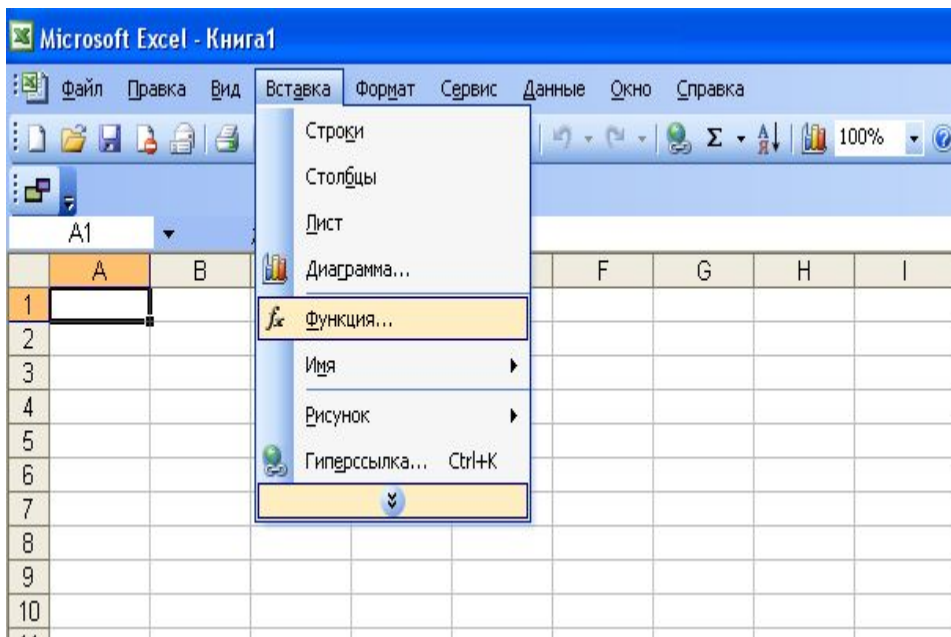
Microsoft Excel - Книга1

Файл Правка Вид Вставка Формат Сервис Данные Окно Справка

Σ 100%

A1

| | A | B | | F | G | H | I |
|---|---|---|---|---|---|---|---|
| 1 | | | | | | | |
| 2 | | | | | | | |
| 3 | | | | | | | |
| 4 | | | | | | | |
| 5 | | | | | | | |
| 6 | | | | | | | |
| 7 | | | | | | | |
| 8 | | | | | | | |
| 9 | | | | | | | |
| 10 | | | | | | | |

Строки
Столбцы
Лист
Диаграмма...
Функция...
Имя
Рисунок
Гиперссылка... Ctrl+K